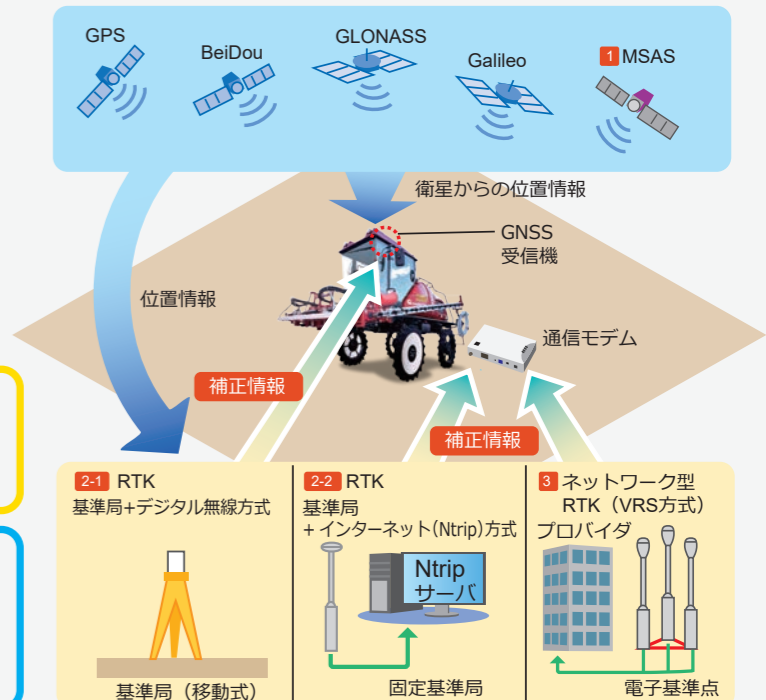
GPS

BeiDou

GLONASS

Galileo

1 MSAS

衛星からの位置情報

GNSS
受信機

位置情報

通信モデム

補正情報

補正情報

2-1 RTK
基準局+デジタル無線方式

基準局（移動式）

2-2 RTK
基準局
+インターネット(Ntrip)方式

Ntrip
サーバ

固定基準局

3 ネットワーク型
RTK（VRS方式）

プロバイダ

電子基準点